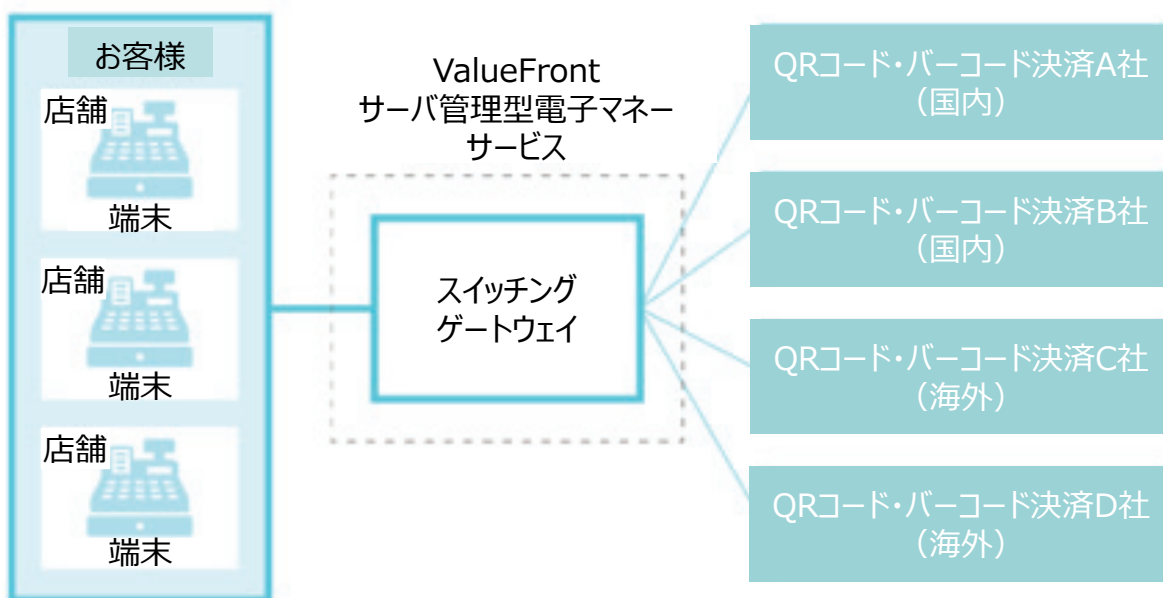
お客様

店舗
端末

店舗
端末

店舗
端末

ValueFront
サーバ管理型電子マネーサービス

スイッチング
ゲートウェイ

QRコード・バーコード決済A社
（国内）

QRコード・バーコード決済B社
（国内）

QRコード・バーコード決済C社
（海外）

QRコード・バーコード決済D社
（海外）